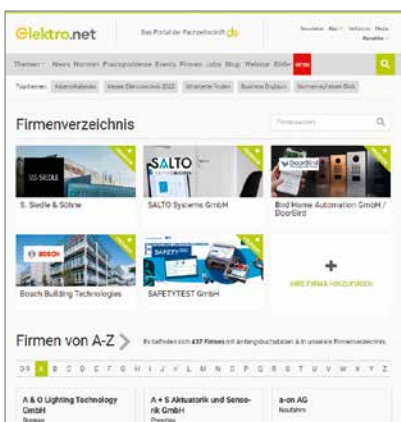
Elektro.net

Das Portal der Fachzeitschrift de

Newsletter Abo Verlag Media Anmelden

Themen News Normen Praxisprobleme Events Firmen Jobs Blog Webinar Bilder

Topthemen: Adventskalender Messe Elektrotechnik 2023 Intelligente Truhen Business Englisch Normen aufs Bild

Firmenverzeichnis

Firma suchen

SSS SIEDLE

S. Siedle & Söhne

SALTO

SALTO Systems GmbH

DoorBird

Bird Home Automation GmbH / DoorBird

BOSCH

Bosch Building Technologies

SAFETYTEST

SAFETYTEST GmbH

+

IHRE FIRMA HINZUFÜGEN

Firmen von A-Z

Es befinden sich 437 Firmen mit Anfangsbuchstaben A in unserem Firmenverzeichnis

0-9 A B C D E F G H I J K L M N O P Q R S T U V W X Y Z

A & O Lighting Technology GmbH
Bremen

A + S Aktuatorik und Sensorik GmbH
Pinneberg

a-on AG
Neufahrn